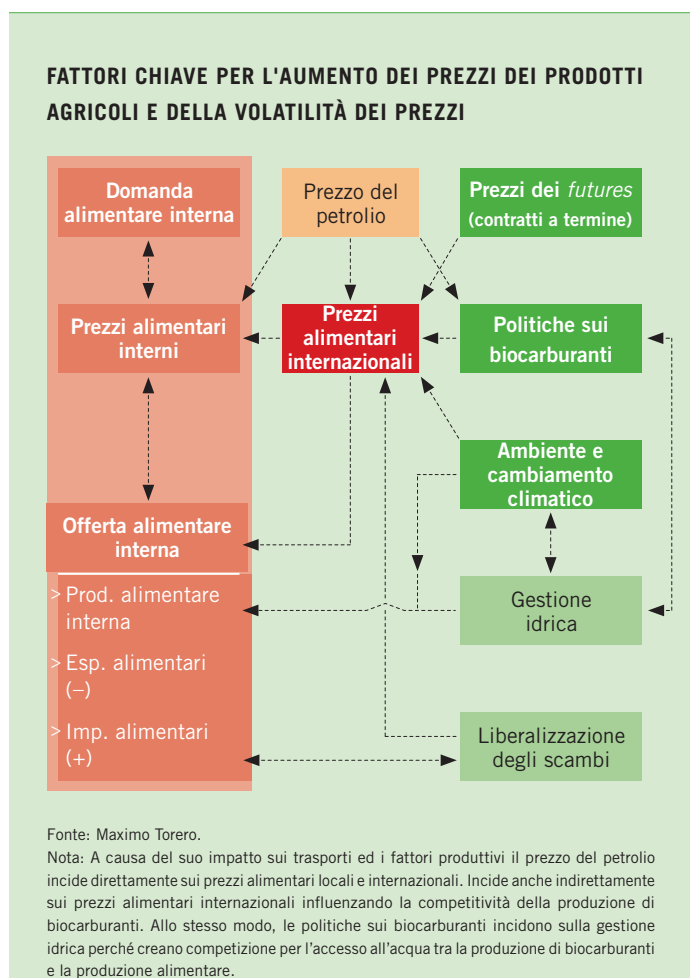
FATTORI CHIAVE PER L'AUMENTO DEI PREZZI DEI PRODOTTI AGRICOLI E DELLA VOLATILITÀ DEI PREZZI

Domanda alimentare interna

Prezzo del petrolio

Prezzi dei *futures* (contratti a termine)

Prezzi alimentari interni

Prezzi alimentari internazionali

Politiche sui biocarburanti

Ambiente e cambiamento climatico

Offerta alimentare interna

> Prod. alimentare interna

> Esp. alimentari (–)

> Imp. alimentari (+)

Gestione idrica

Liberalizzazione degli scambi

Fonte: Maximo Torero.

Nota: A causa del suo impatto sui trasporti ed i fattori produttivi il prezzo del petrolio incide direttamente sui prezzi alimentari locali e internazionali. Incide anche indirettamente sui prezzi alimentari internazionali influenzando la competitività della produzione di biocarburanti. Allo stesso modo, le politiche sui biocarburanti incidono sulla gestione idrica perché creano competizione per l'accesso all'acqua tra la produzione di biocarburanti e la produzione alimentare.